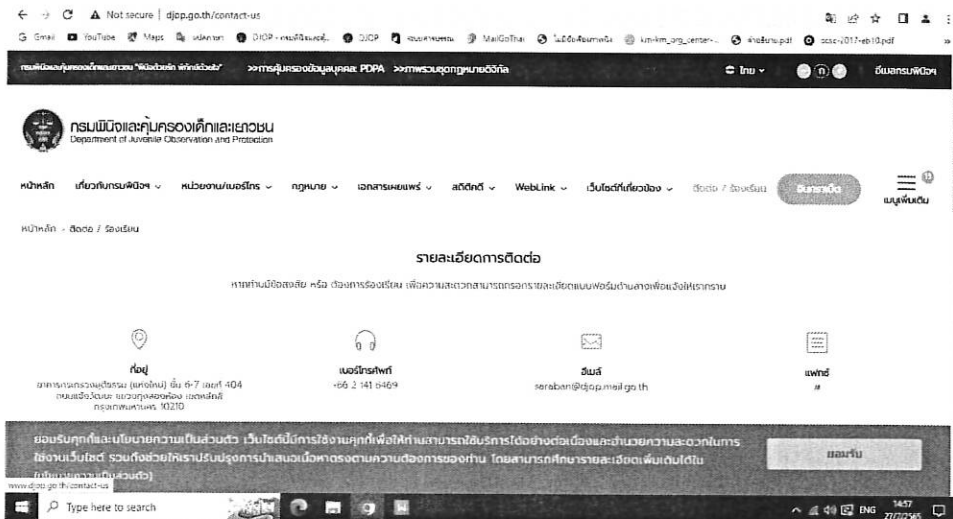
Not secure | djop.go.th/contact-us

Gmail YouTube Maps แปลภาษา DJOP - กรมพินิจและคุ้ม... DJOP สอบสารสนเทศ MailGoThai ไม่มีชื่อเรื่อง km-km_org_center-... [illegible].pdf ocsc-2017-eb10.pdf

กรมพินิจและคุ้มครองเด็กและเยาวชน "พินิจรับรัก พิทักษ์ด้วยใจ" >>การคุ้มครองข้อมูลส่วนบุคคล PDPA >>การรวบรวมกฎหมายดิจิทัล ไทย อีเมลกรมพินิจฯ

กรมพินิจและคุ้มครองเด็กและเยาวชน
Department of Juvenile Observation and Protection

หน้าหลัก เกี่ยวกับกรมพินิจฯ หน่วยงาน/เบอร์โทร กฎหมาย เอกสารเผยแพร่ สถิติคดี WebLink เว็บไซต์ที่เกี่ยวข้อง ติดต่อ / ร้องเรียน ยินยอมพิจารณา เมนูเพิ่มเติม

หน้าหลัก › ติดต่อ / ร้องเรียน

รายละเอียดการติดต่อ

หากท่านมีข้อสงสัย หรือ ต้องการร้องเรียน เพื่อความสะดวกสามารถกรอกรายละเอียดแบบฟอร์มด้านล่างเพื่อแจ้งให้เราทราบ

ที่อยู่
อาคารกระทรวงยุติธรรม (แห่งใหม่) ชั้น 6-7 เลขที่ 404 ถนนแจ้งวัฒนะ แขวงทุ่งสองห้อง เขตหลักสี่ กรุงเทพมหานคร 10210

เบอร์โทรศัพท์
+66 2 141 6469

อีเมล์
saraban@djop.mail.go.th

แฟกซ์
#

ยอมรับคุกกี้และนโยบายความเป็นส่วนตัว เว็บไซต์นี้มีการใช้งานคุกกี้เพื่อให้ท่านสามารถใช้บริการได้อย่างต่อเนื่องและอำนวยความสะดวกในการใช้งานเว็บไซต์ รวมถึงช่วยให้เราปรับปรุงการนำเสนอเนื้อหาตรงตามความต้องการของท่าน โดยสามารถศึกษารายละเอียดเพิ่มเติมได้ใน (นโยบายความเป็นส่วนตัว)

ยอมรับ

www.djop.go.th/contact-us

Type here to search

ENG 14:57 27/7/2565